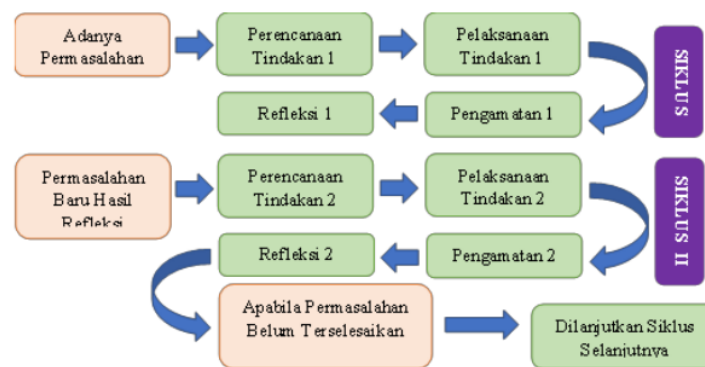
Adanya Permasalahan

Perencanaan Tindakan 1

Pelaksanaan Tindakan 1

SIKLUS I

Refleksi 1

Pengamatan 1

Permasalahan Baru Hasil Refleksi

Perencanaan Tindakan 2

Pelaksanaan Tindakan 2

SIKLUS II

Refleksi 2

Pengamatan 2

Apabila Permasalahan Belum Terselesaikan

Dilanjutkan Siklus Selanjutnya